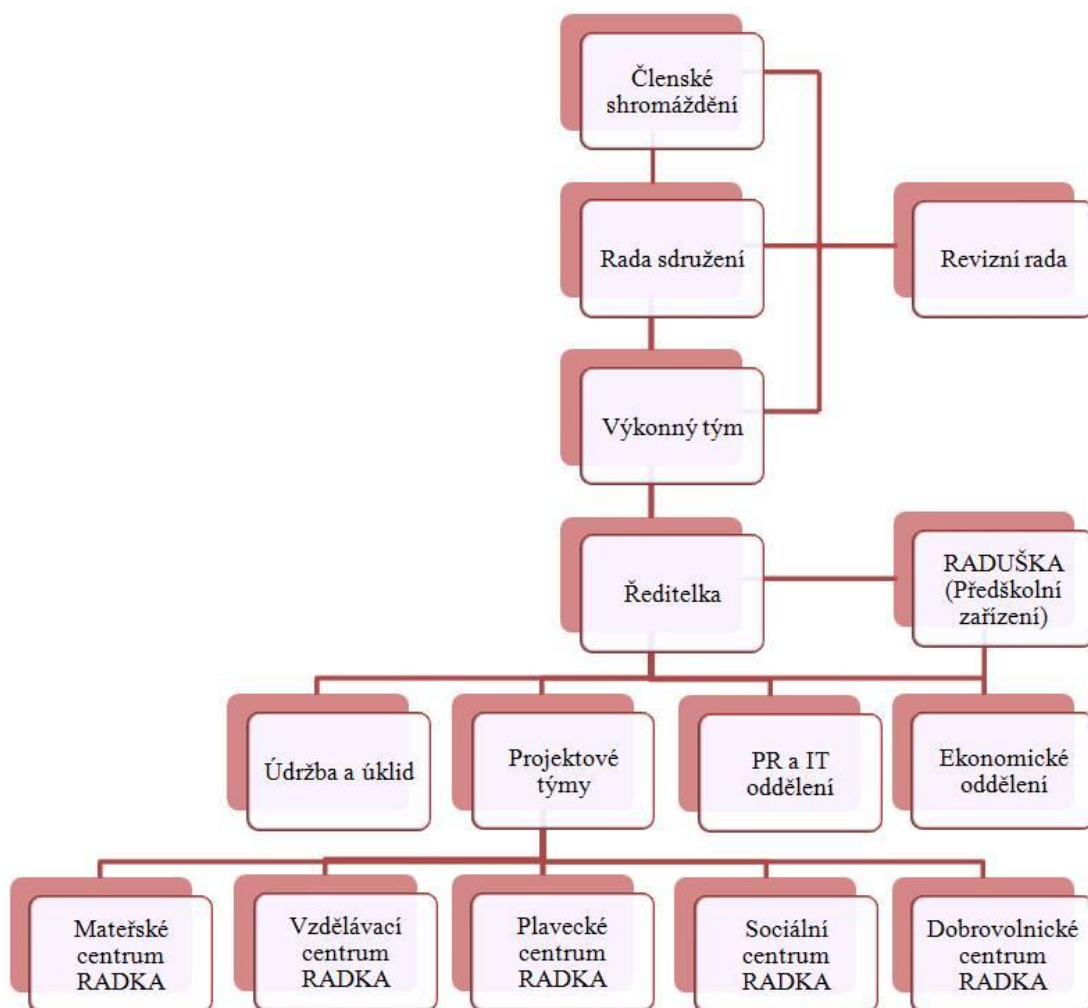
Členské shromáždění

Rada sdružení

Revizní rada

Výkonný tým

Ředitelka

RADUŠKA (Předškolní zařízení)

Údržba a úklid

Projektové týmy

PR a IT oddělení

Ekonomické oddělení

Mateřské centrum RADKA

Vzdělávací centrum RADKA

Plavecké centrum RADKA

Sociální centrum RADKA

Dobrovolnické centrum RADKA